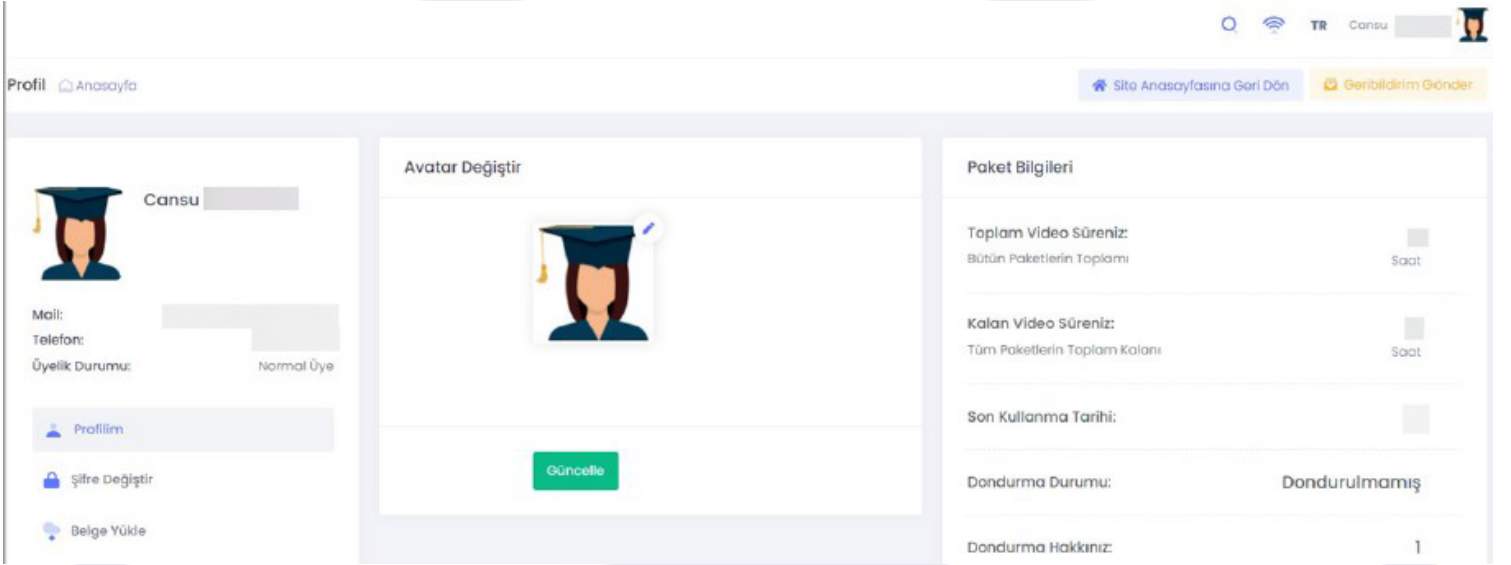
TR Cansu

Profil Anasayfa

Site Anasayfasına Geri Dön

Geribildirim Gönder

Cansu

Mail:
Telefon:
Üyelik Durumu: Normal Üye

Profilim

Şifre Değiştir

Belge Yükle

Avatar Değiştir

Güncelle

Paket Bilgileri

Toplam Video Süreniz:
Bütün Paketlerin Toplamı
Saat

Kalan Video Süreniz:
Tüm Paketlerin Toplam Kalanı
Saat

Son Kullanma Tarihi:

Dondurma Durumu: Dondurulmamış

Dondurma Hakkınız: 1